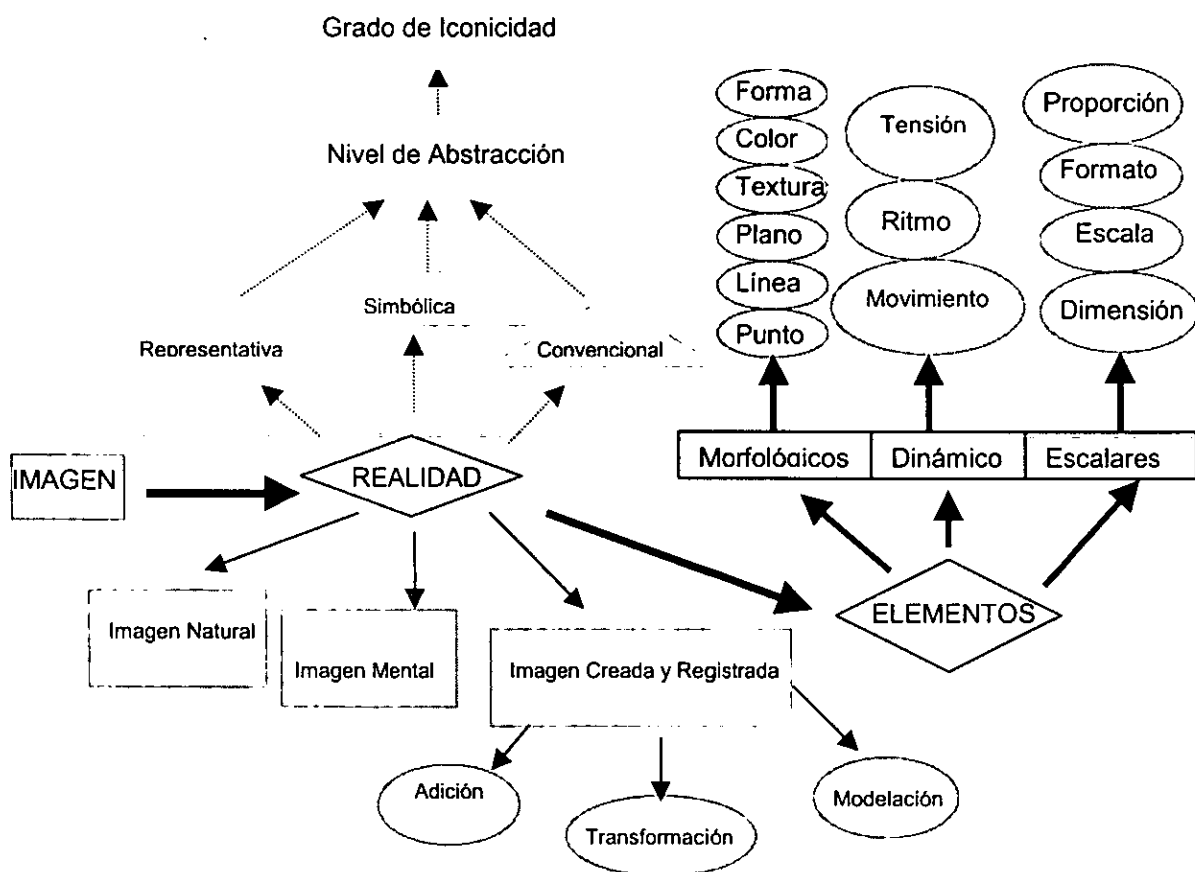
Grado de Iconicidad

Nivel de Abstracción

Forma
Color
Textura
Plano
Línea
Punto

Tensión
Ritmo
Movimiento

Proporción
Formato
Escala
Dimensión

Representativa

Simbólica

Convencional

Morfológicos

Dinámico

Escalares

IMAGEN

REALIDAD

ELEMENTOS

Imagen Natural

Imagen Mental

Imagen Creada y Registrada

Adición

Transformación

Modelación